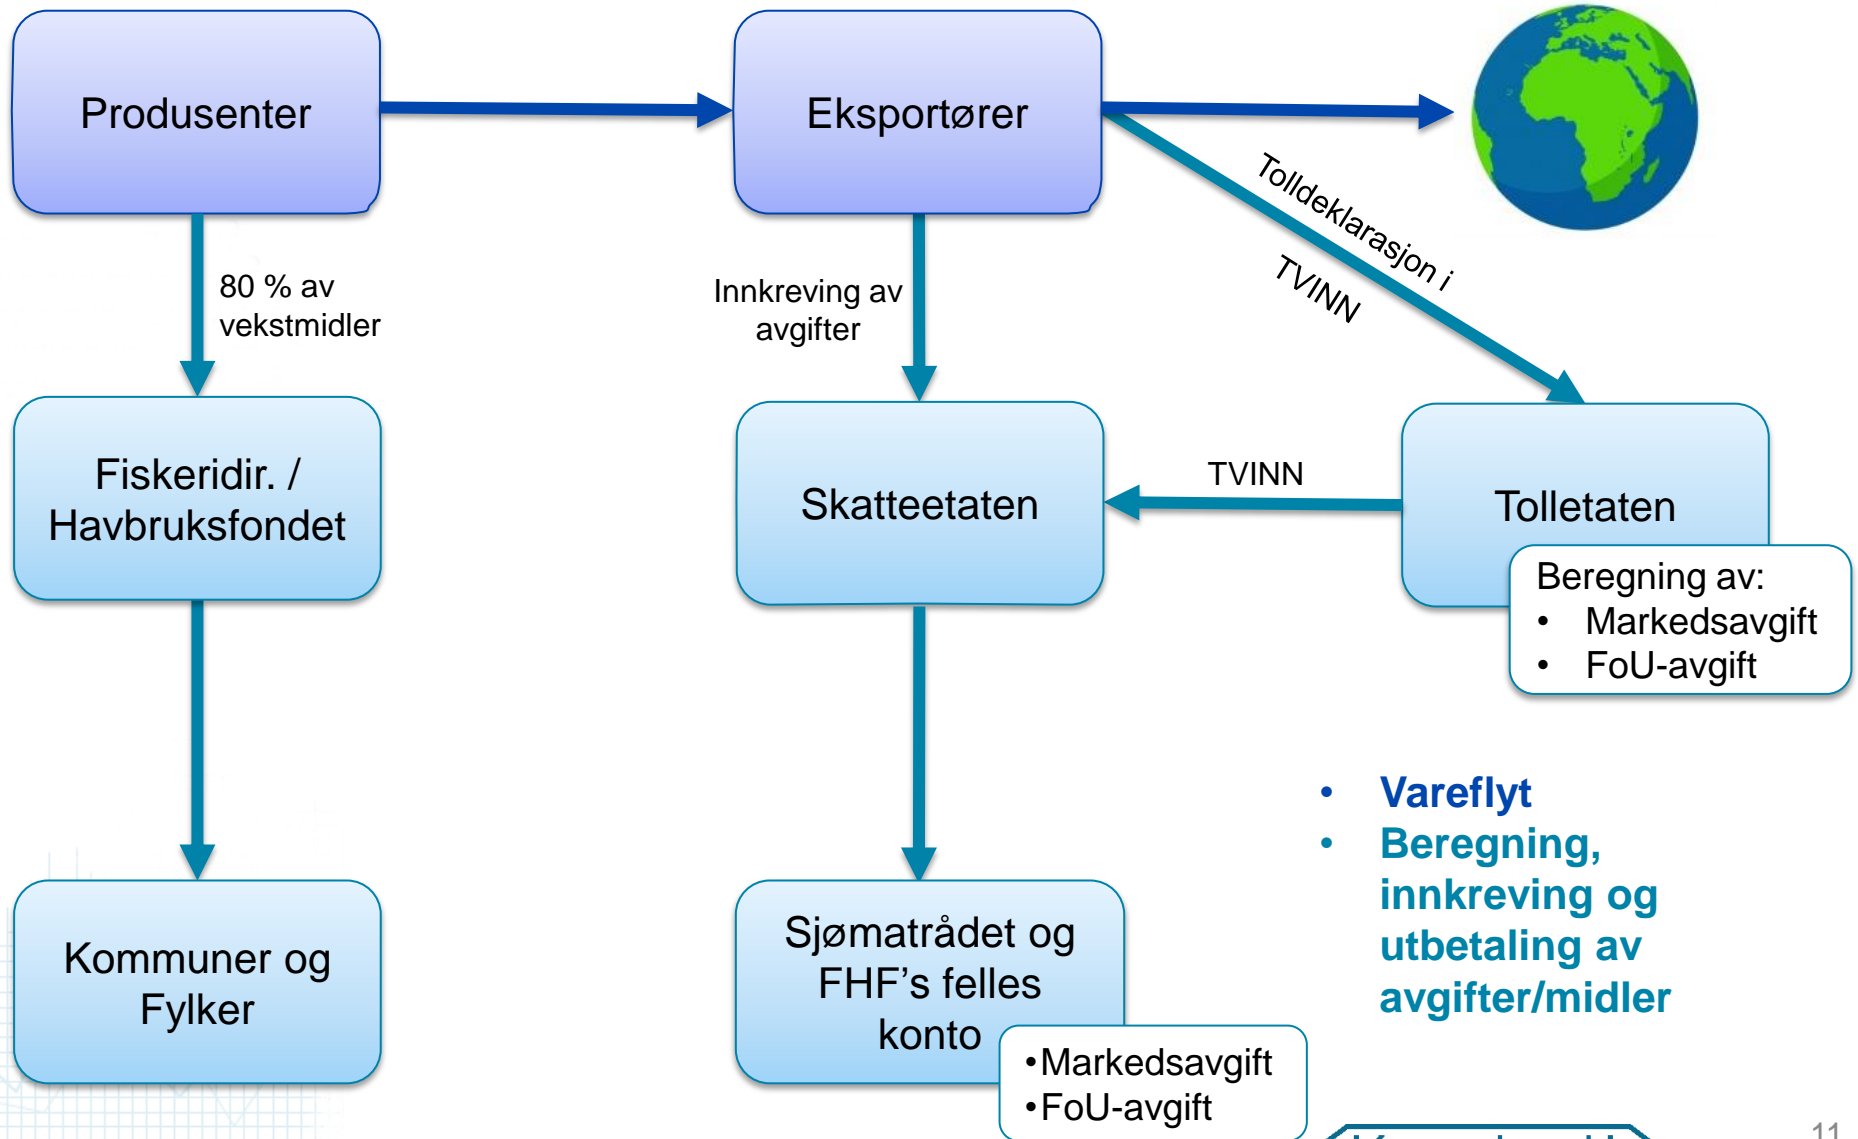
Produsenter

Eksportører

80 % av vekstmidler

Innkreving av avgifter

Tolldeklarasjon i TVINN

Fiskeridir. / Havbruksfondet

Skatteetaten

TVINN

Tolletaten

Beregning av:
• Markedsavgift
• FoU-avgift

• Vareflyt
• Beregning, innkreving og utbetaling av avgifter/midler

Kommuner og Fylker

Sjømatrådet og FHF's felles konto

•Markedsavgift
•FoU-avgift

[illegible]

11